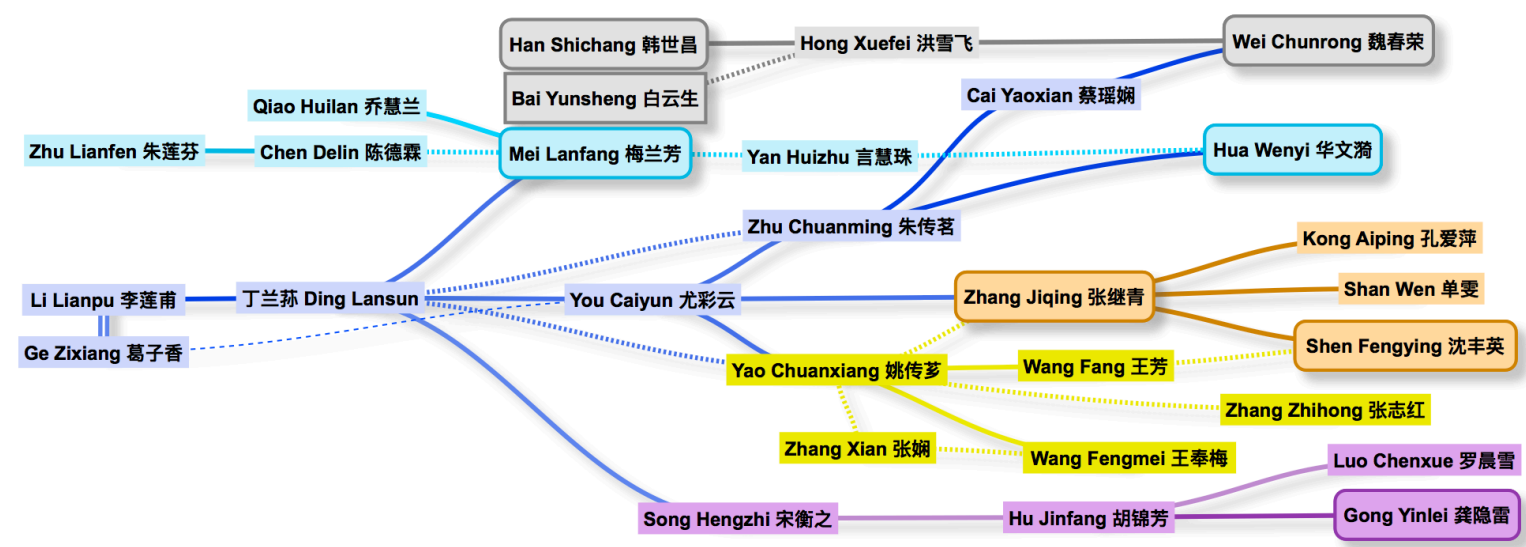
Han Shichang 韩世昌
Hong Xuefei 洪雪飞
Wei Chunrong 魏春荣
Bai Yunsheng 白云生
Qiao Huilan 乔慧兰
Cai Yaoxian 蔡瑶娴
Zhu Lianfen 朱莲芬
Chen Delin 陈德霖
Mei Lanfang 梅兰芳
Yan Huizhu 言慧珠
Hua Wenyi 华文漪
Zhu Chuanming 朱传茗
Kong Aiping 孔爱萍
Li Lianpu 李莲甫
丁兰荪 Ding Lansun
You Caiyun 尤彩云
Zhang Jiqing 张继青
Shan Wen 单雯
Ge Zixiang 葛子香
Shen Fengying 沈丰英
Yao Chuanxiang 姚传芗
Wang Fang 王芳
Zhang Zhihong 张志红
Zhang Xian 张娴
Wang Fengmei 王奉梅
Luo Chenxue 罗晨雪
Song Hengzhi 宋衡之
Hu Jinfang 胡锦芳
Gong Yinlei 龚隐雷